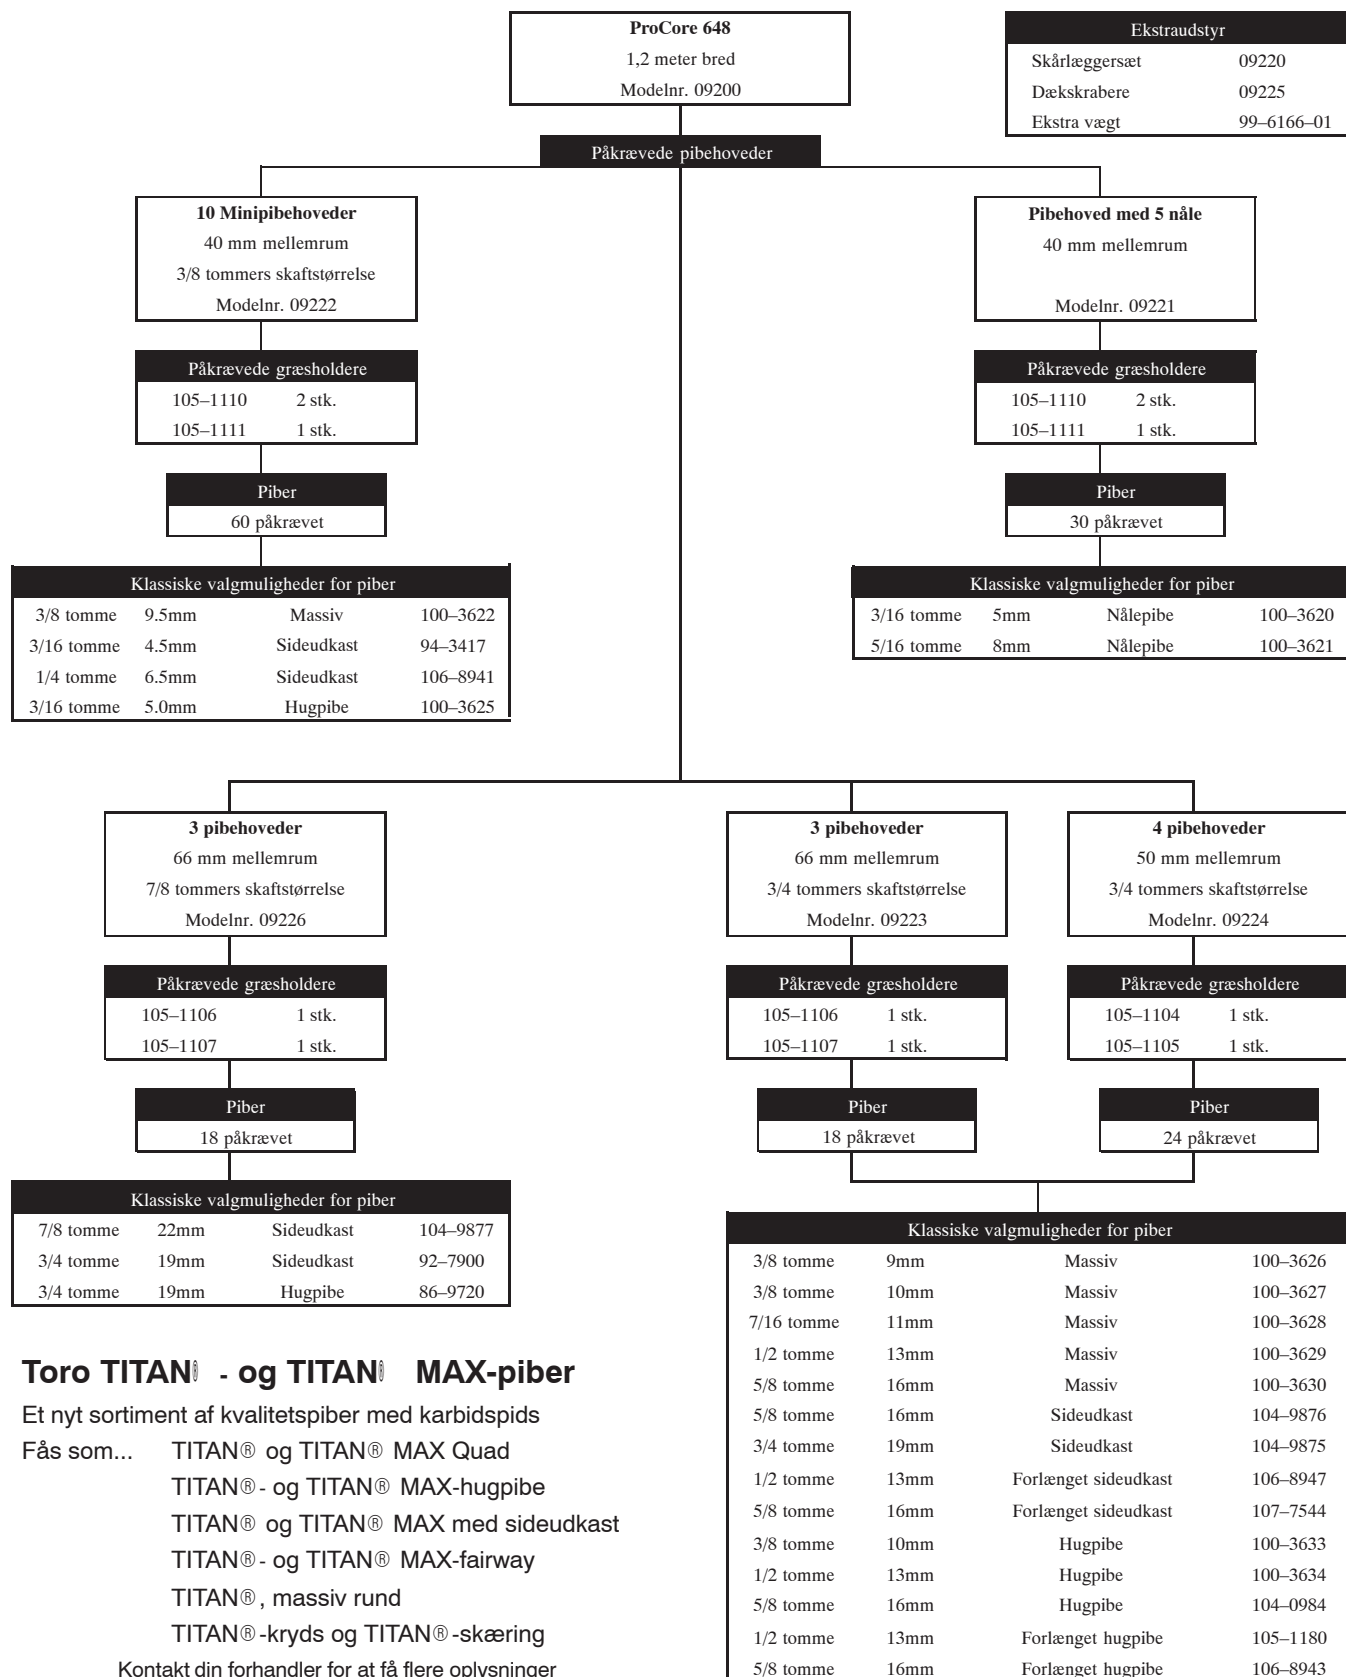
ProCore 648
1,2 meter bred
Modelnr. 09200

| Ekstraudstyr | |
|---|---|
| Skårlæggersæt | 09220 |
| Dækskrabere | 09225 |
| Ekstra vægt | 99–6166–01 |

Påkrævede pibehoveder

10 Minipibehoveder
40 mm mellemrum
3/8 tommers skaftstørrelse
Modelnr. 09222

| Påkrævede græsholdere | |
|---|---|
| 105–1110 | 2 stk. |
| 105–1111 | 1 stk. |

Piber
60 påkrævet

| Klassiske valgmuligheder for piber | | | |
|---|---|---|---|
| 3/8 tomme | 9.5mm | Massiv | 100–3622 |
| 3/16 tomme | 4.5mm | Sideudkast | 94–3417 |
| 1/4 tomme | 6.5mm | Sideudkast | 106–8941 |
| 3/16 tomme | 5.0mm | Hugpibe | 100–3625 |

Pibehoved med 5 nåle
40 mm mellemrum
Modelnr. 09221

| Påkrævede græsholdere | |
|---|---|
| 105–1110 | 2 stk. |
| 105–1111 | 1 stk. |

Piber
30 påkrævet

| Klassiske valgmuligheder for piber | | | |
|---|---|---|---|
| 3/16 tomme | 5mm | Nålepibe | 100–3620 |
| 5/16 tomme | 8mm | Nålepibe | 100–3621 |

3 pibehoveder
66 mm mellemrum
7/8 tommers skaftstørrelse
Modelnr. 09226

| Påkrævede græsholdere | |
|---|---|
| 105–1106 | 1 stk. |
| 105–1107 | 1 stk. |

Piber
18 påkrævet

| Klassiske valgmuligheder for piber | | | |
|---|---|---|---|
| 7/8 tomme | 22mm | Sideudkast | 104–9877 |
| 3/4 tomme | 19mm | Sideudkast | 92–7900 |
| 3/4 tomme | 19mm | Hugpibe | 86–9720 |

3 pibehoveder
66 mm mellemrum
3/4 tommers skaftstørrelse
Modelnr. 09223

| Påkrævede græsholdere | |
|---|---|
| 105–1106 | 1 stk. |
| 105–1107 | 1 stk. |

Piber
18 påkrævet

4 pibehoveder
50 mm mellemrum
3/4 tommers skaftstørrelse
Modelnr. 09224

| Påkrævede græsholdere | |
|---|---|
| 105–1104 | 1 stk. |
| 105–1105 | 1 stk. |

Piber
24 påkrævet

| Klassiske valgmuligheder for piber | | | |
|---|---|---|---|
| 3/8 tomme | 9mm | Massiv | 100–3626 |
| 3/8 tomme | 10mm | Massiv | 100–3627 |
| 7/16 tomme | 11mm | Massiv | 100–3628 |
| 1/2 tomme | 13mm | Massiv | 100–3629 |
| 5/8 tomme | 16mm | Massiv | 100–3630 |
| 5/8 tomme | 16mm | Sideudkast | 104–9876 |
| 3/4 tomme | 19mm | Sideudkast | 104–9875 |
| 1/2 tomme | 13mm | Forlænget sideudkast | 106–8947 |
| 5/8 tomme | 16mm | Forlænget sideudkast | 107–7544 |
| 3/8 tomme | 10mm | Hugpibe | 100–3633 |
| 1/2 tomme | 13mm | Hugpibe | 100–3634 |
| 5/8 tomme | 16mm | Hugpibe | 104–0984 |
| 1/2 tomme | 13mm | Forlænget hugpibe | 105–1180 |
| 5/8 tomme | 16mm | Forlænget hugpibe | 106–8943 |

Toro TITAN® - og TITAN® MAX-piber

Et nyt sortiment af kvalitetspiber med karbidspids

Fås som... TITAN® og TITAN® MAX Quad
TITAN®- og TITAN® MAX-hugpibe
TITAN® og TITAN® MAX med sideudkast
TITAN®- og TITAN® MAX-fairway
TITAN®, massiv rund
TITAN®-kryds og TITAN®-skæring

Kontakt din forhandler for at få flere oplysninger